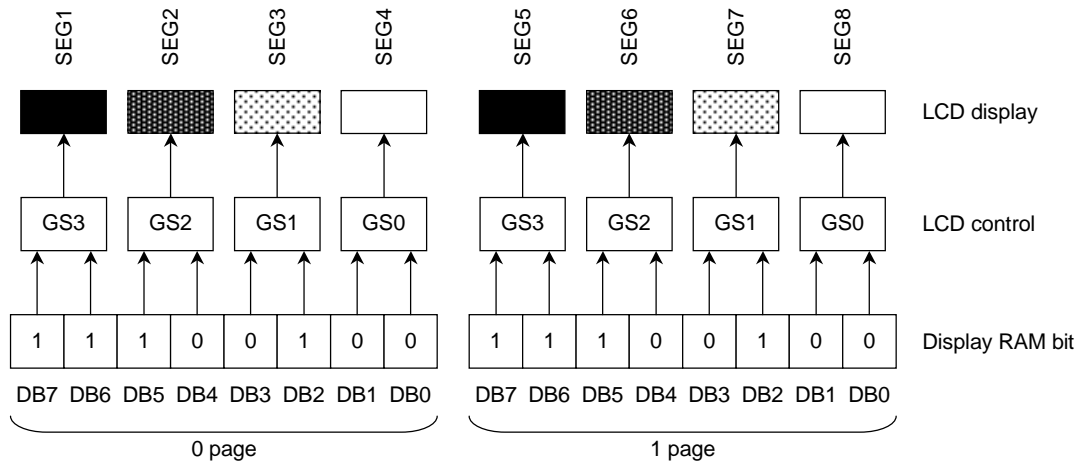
SEG1 SEG2 SEG3 SEG4 SEG5 SEG6 SEG7 SEG8

LCD display

GS3 GS2 GS1 GS0 GS3 GS2 GS1 GS0

LCD control

| 1 | 1 | 1 | 0 | 0 | 1 | 0 | 0 |
|---|---|---|---|---|---|---|---|
| DB7 | DB6 | DB5 | DB4 | DB3 | DB2 | DB1 | DB0 |

| 1 | 1 | 1 | 0 | 0 | 1 | 0 | 0 |
|---|---|---|---|---|---|---|---|
| DB7 | DB6 | DB5 | DB4 | DB3 | DB2 | DB1 | DB0 |

Display RAM bit

0 page

1 page